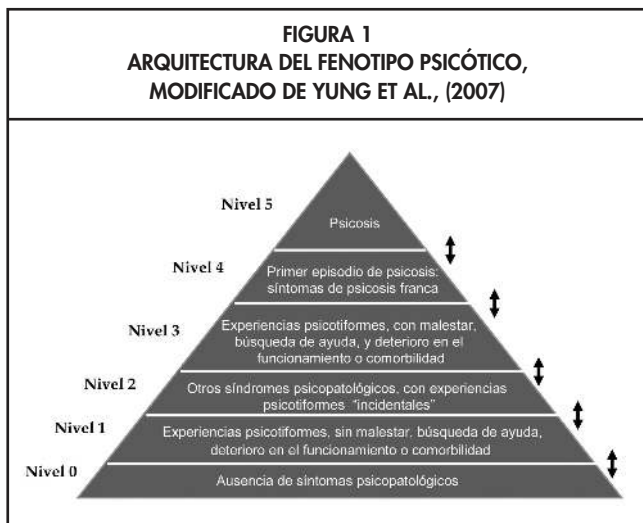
FIGURA 1
ARQUITECTURA DEL FENOTIPO PSICÓTICO, MODIFICADO DE YUNG ET AL., (2007)

Nivel 5
Psicosis

Nivel 4
Primer episodio de psicosis: síntomas de psicosis franca

Nivel 3
Experiencias psicotiformes, con malestar, búsqueda de ayuda, y deterioro en el funcionamiento o comorbilidad

Nivel 2
Otros síndromes psicopatológicos, con experiencias psicotiformes "incidentales"

Nivel 1
Experiencias psicotiformes, sin malestar, búsqueda de ayuda, deterioro en el funcionamiento o comorbilidad

Nivel 0
Ausencia de síntomas psicopatológicos